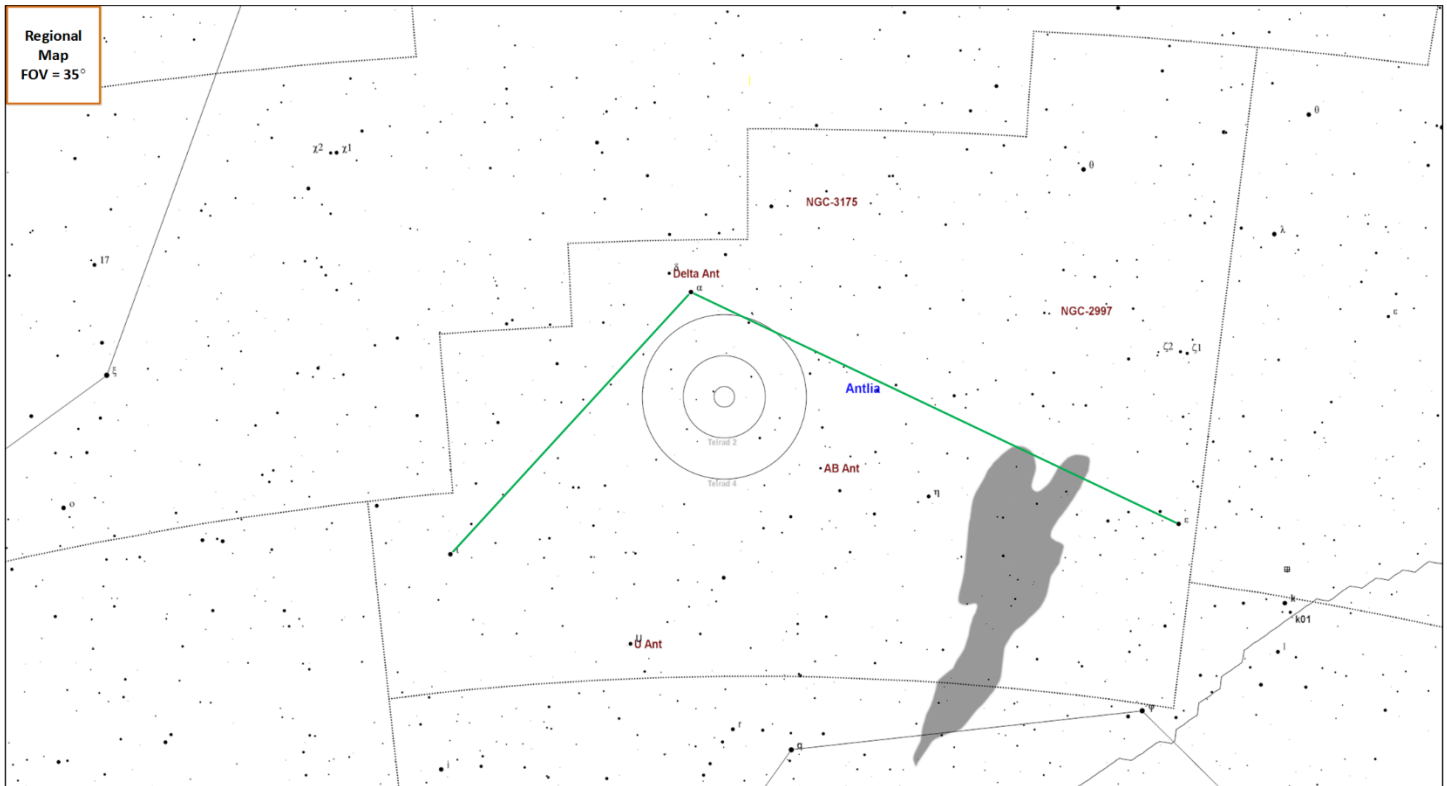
Regional Map FOV = 35°

$\chi^2$ $\chi^1$

17

$\xi$

o

$\delta$
Delta Ant
$\alpha$

NGC-3175

$\theta$

$\theta$

$\lambda$

NGC-2997

$\zeta^2$ $\zeta^1$

Antlia

Tetrad 2

Tetrad 4

AB Ant

$\eta$

$\iota$

$\epsilon$

k
k01

U
U Ant

j

$\psi$

q

f